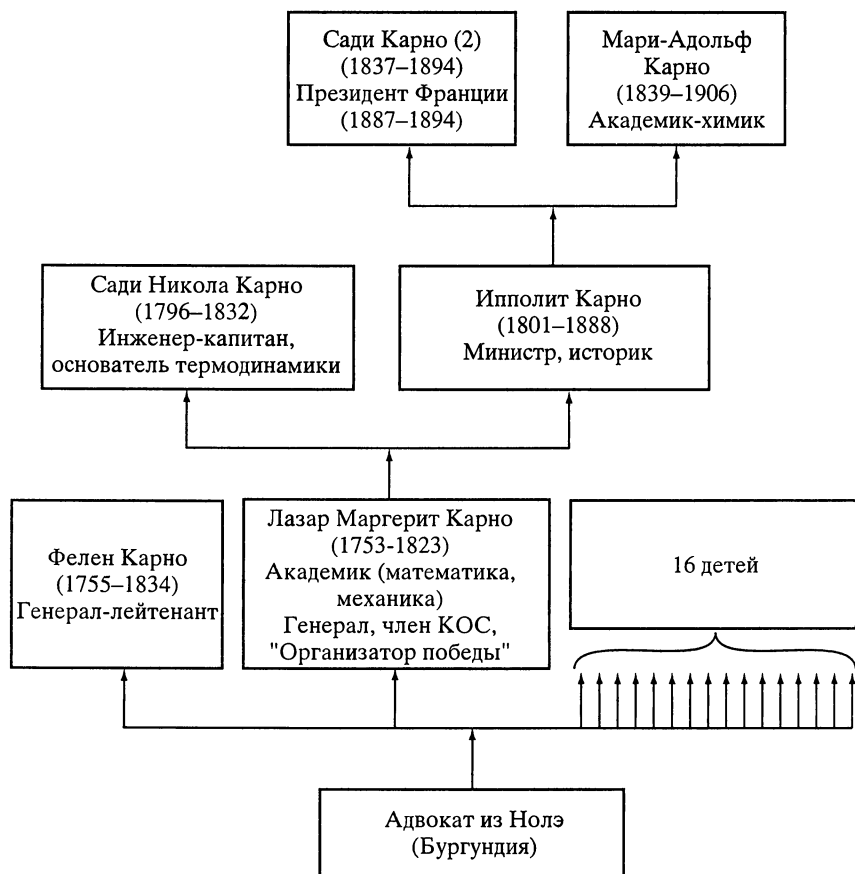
Сади Карно (2)
(1837–1894)
Президент Франции
(1887–1894)

Мари-Адольф
Карно
(1839–1906)
Академик-химик

Сади Никола Карно
(1796–1832)
Инженер-капитан,
основатель термодинамики

Ипполит Карно
(1801–1888)
Министр, историк

Фелен Карно
(1755–1834)
Генерал-лейтенант

Лазар Маргерит Карно
(1753-1823)
Академик (математика,
механика)
Генерал, член КОС,
"Организатор победы"

16 детей

Адвокат из Нолэ
(Бургундия)